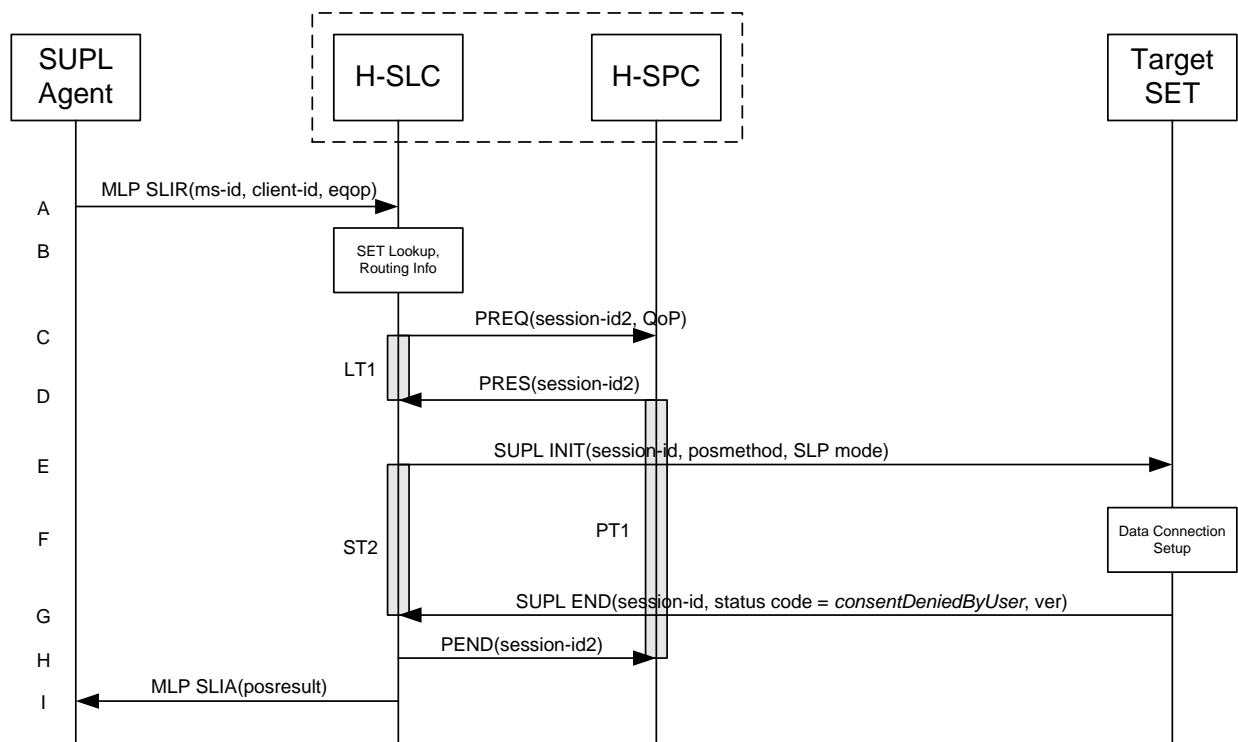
SUPL Agent

H-SLC

H-SPC

Target SET

A MLP SLIR(ms-id, client-id, eqop)

B SET Lookup, Routing Info

C PREQ(session-id2, QoP)

LT1

D PRES(session-id2)

E SUPL INIT(session-id, posmethod, SLP mode)

F

ST2

PT1

Data Connection Setup

G SUPL END(session-id, status code = *consentDeniedByUser*, ver)

H PEND(session-id2)

I MLP SLIA(posresult)